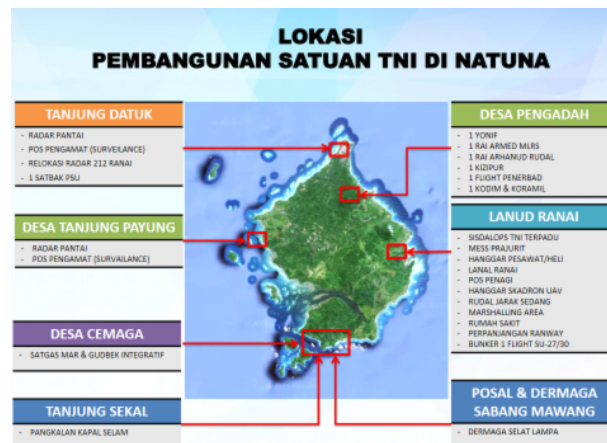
LOKASI
PEMBANGUNAN SATUAN TNI DI NATUNA

TANJUNG DATUK
- RADAR PANTAI
- POS PENGAMAT (SURVEILANCE)
- RELOKASI RADAR 212 RANAI
- 1 SATBAK PSU

DESA TANJUNG PAYUNG
- RADAR PANTAI
- POS PENGAMAT (SURVAILANCE)

DESA CEMAGA
- SATGAS MAR & GUDBEK INTEGRATIF

TANJUNG SEKAL
- PANGKALAN KAPAL SELAM

DESA PENGADAH
- 1 YONIF
- 1 RAI ARMED MLRS
- 1 RAI ARHANUD RUDAL
- 1 KIZIPUR
- 1 FLIGHT PENERBAD
- 1 KODIM & KORAMIL

LANUD RANAI
- SISDALOPS TNI TERPADU
- MESS PRAJURIT
- HANGGAR PESAWAT/HELI
- LANAL RANAI
- POS PENAGI
- HANGGAR SKADRON UAV
- RUDAL JARAK SEDANG
- MARSHALLING AREA
- RUMAH SAKIT
- PERPANJANGAN RANWAY
- BUNKER 1 FLIGHT SU-27/30

POSAL & DERMAGA SABANG MAWANG
- DERMAGA SELAT LAMPA